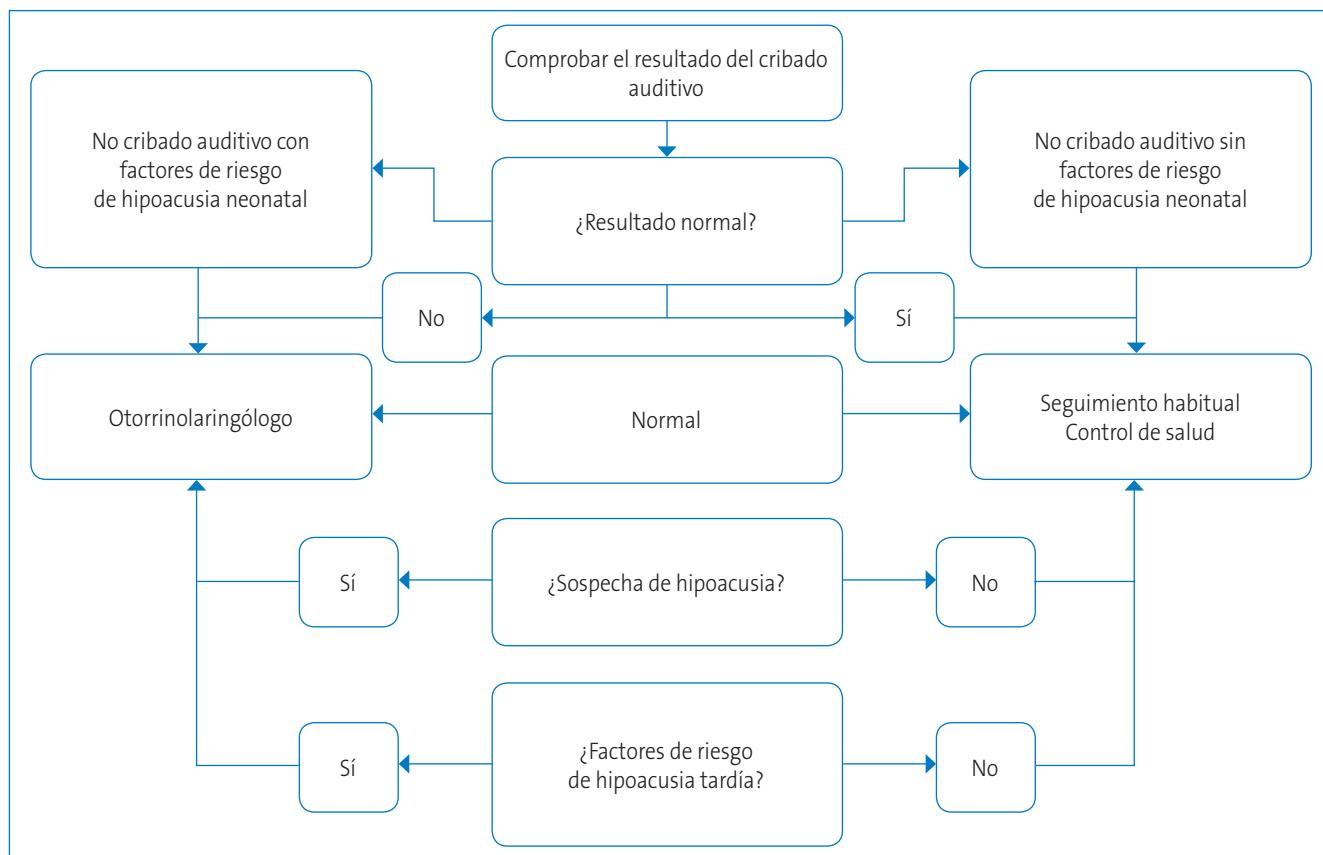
Comprobar el resultado del cribado auditivo

No cribado auditivo con factores de riesgo de hipoacusia neonatal

¿Resultado normal?

No cribado auditivo sin factores de riesgo de hipoacusia neonatal

No

Sí

Otorrinolaringólogo

Normal

Seguimiento habitual
Control de salud

Sí

¿Sospecha de hipoacusia?

No

Sí

¿Factores de riesgo de hipoacusia tardía?

No